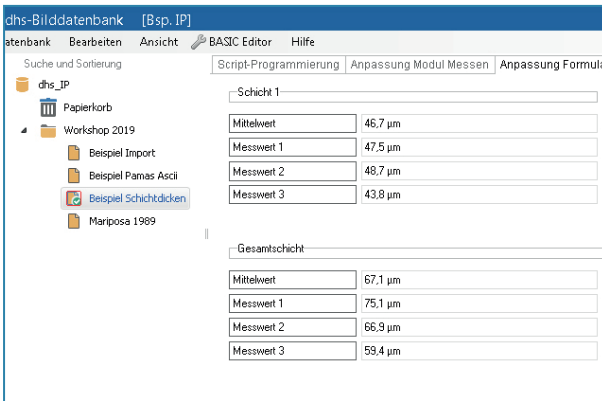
dhs-Bilddatenbank [Bsp. IP]

atenbank Bearbeiten Ansicht BASIC Editor Hilfe

Suche und Sortierung

dhs_IP
Papierkorb
Workshop 2019
Beispiel Import
Beispiel Pamas Ascii
Beispiel Schichtdicken
Mariposa 1989

Script-Programmierung | Anpassung Modul Messen | Anpassung Formula

Schicht 1

| Mittelwert | 46,7 µm |
|---|---|
| Messwert 1 | 47,5 µm |
| Messwert 2 | 48,7 µm |
| Messwert 3 | 43,8 µm |

Gesamtschicht

| Mittelwert | 67,1 µm |
|---|---|
| Messwert 1 | 75,1 µm |
| Messwert 2 | 66,9 µm |
| Messwert 3 | 59,4 µm |